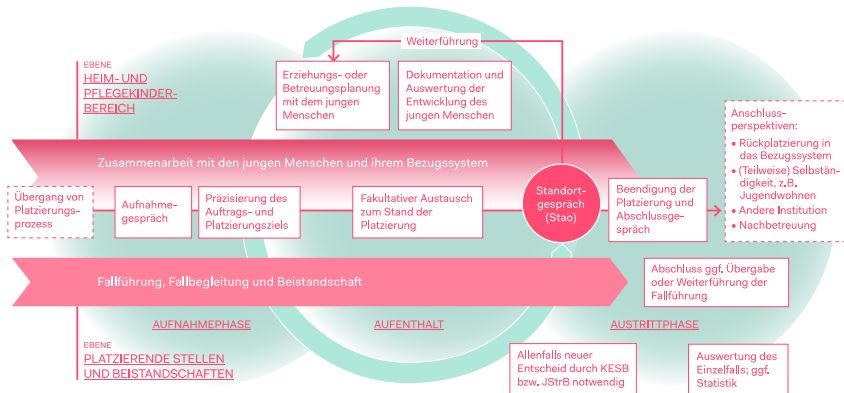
EBENE
HEIM- UND PFLEGEKINDERBEREICH

Weiterführung

Erziehungs- oder Betreuungsplanung mit dem jungen Menschen

Dokumentation und Auswertung der Entwicklung des jungen Menschen

Zusammenarbeit mit den jungen Menschen und ihrem Bezugssystem

Übergang von Platzierungsprozess

Aufnahmegespräch

Präzisierung des Auftrags- und Platzierungsziels

Fakultativer Austausch zum Stand der Platzierung

Standortgespräch (Stao)

Beendigung der Platzierung und Abschlussgespräch

Anschlussperspektiven:
• Rückplatzierung in das Bezugssystem
• (Teilweise) Selbständigkeit, z.B. Jugendwohnen
• Andere Institution
• Nachbetreuung

Fallführung, Fallbegleitung und Beistandschaft

Abschluss ggf. Übergabe oder Weiterführung der Fallführung

AUFNAHMEPHASE

AUFENTHALT

AUSTRITTPHASE

EBENE
PLATZIERENDE STELLEN UND BEISTANDSCHAFTEN

Allenfalls neuer Entscheid durch KESB bzw. JStrB notwendig

Auswertung des Einzelfalls; ggf. Statistik